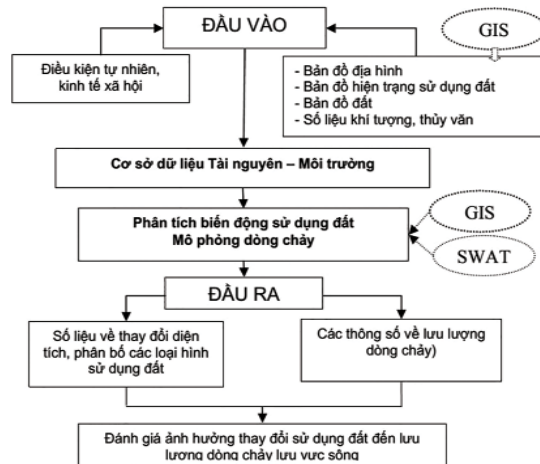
ĐẦU VÀO

GIS

Điều kiện tự nhiên, kinh tế xã hội

- Bản đồ địa hình
- Bản đồ hiện trạng sử dụng đất
- Bản đồ đất
- Số liệu khí tượng, thủy văn

Cơ sở dữ liệu Tài nguyên – Môi trường

Phân tích biến động sử dụng đất
Mô phỏng dòng chảy

GIS

SWAT

ĐẦU RA

Số liệu về thay đổi diện tích, phân bố các loại hình sử dụng đất

Các thông số về lưu lượng dòng chảy)

Đánh giá ảnh hưởng thay đổi sử dụng đất đến lưu lượng dòng chảy lưu vực sông